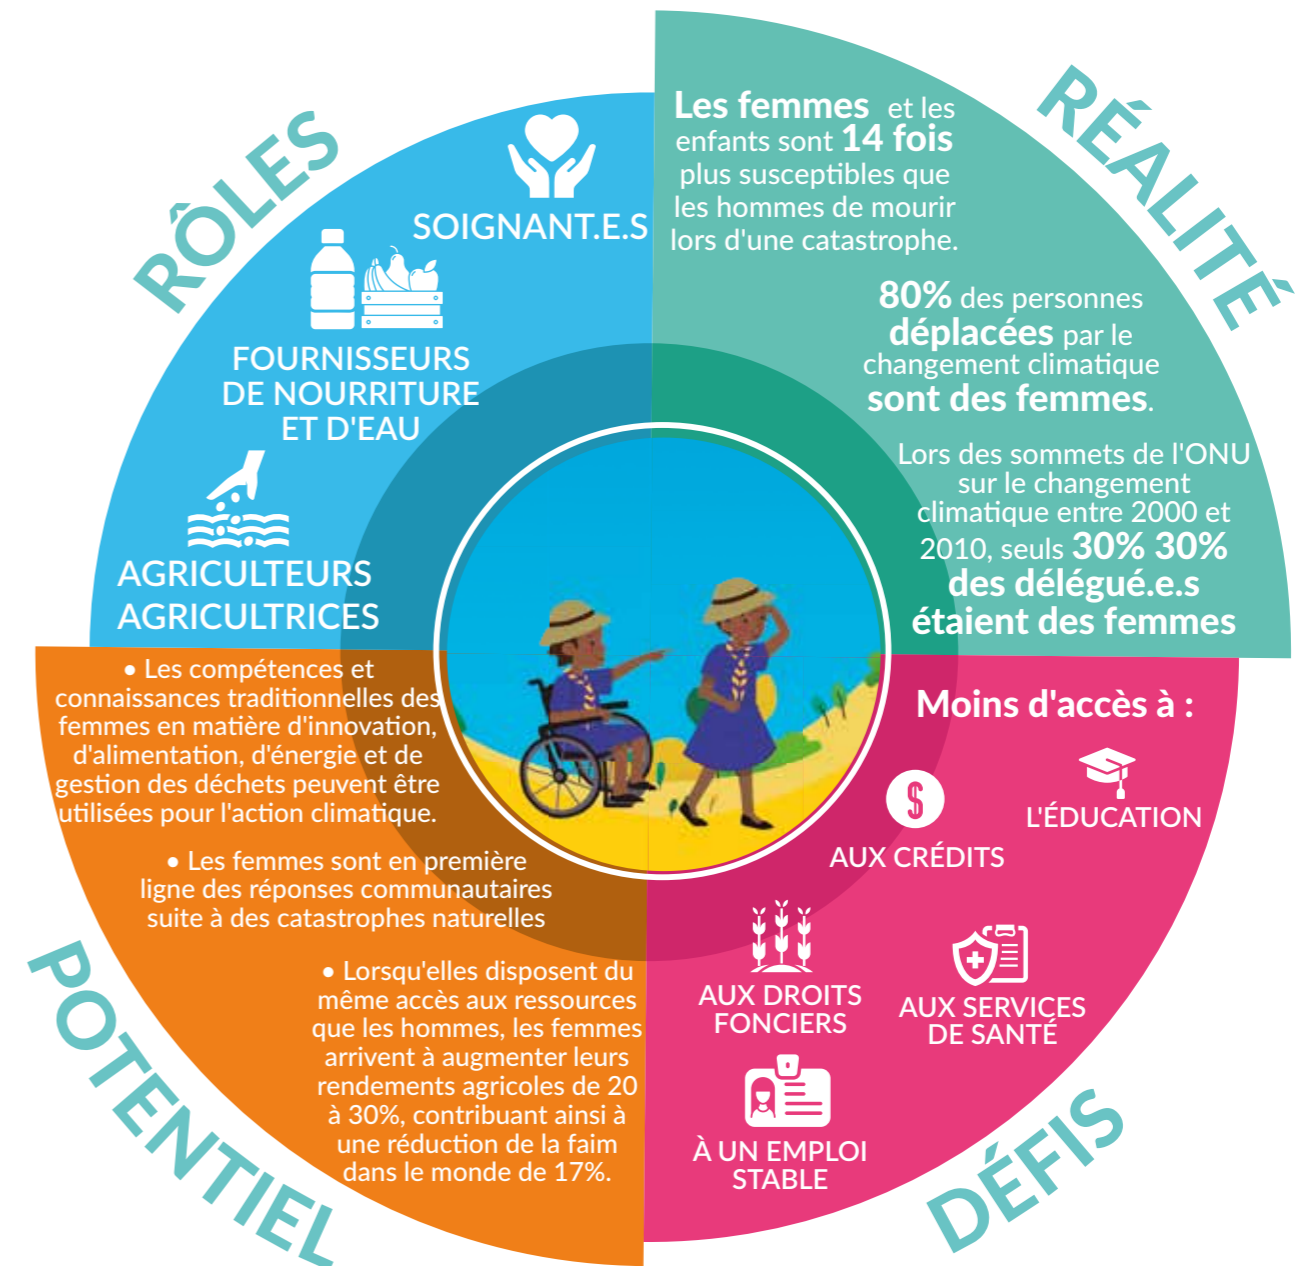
RÔLES

SOIGNANT.E.S

FOURNISSEURS DE NOURRITURE ET D'EAU

AGRICULTEURS AGRICULTRICES

RÉALITÉ

Les femmes et les enfants sont 14 fois plus susceptibles que les hommes de mourir lors d'une catastrophe.

80% des personnes déplacées par le changement climatique sont des femmes.

Lors des sommets de l'ONU sur le changement climatique entre 2000 et 2010, seuls 30% 30% des délégué.e.s étaient des femmes

POTENTIEL

• Les compétences et connaissances traditionnelles des femmes en matière d'innovation, d'alimentation, d'énergie et de gestion des déchets peuvent être utilisées pour l'action climatique.

• Les femmes sont en première ligne des réponses communautaires suite à des catastrophes naturelles

• Lorsqu'elles disposent du même accès aux ressources que les hommes, les femmes arrivent à augmenter leurs rendements agricoles de 20 à 30%, contribuant ainsi à une réduction de la faim dans le monde de 17%.

DÉFIS

Moins d'accès à :

$

AUX CRÉDITS

L'ÉDUCATION

AUX DROITS FONCIERS

AUX SERVICES DE SANTÉ

À UN EMPLOI STABLE